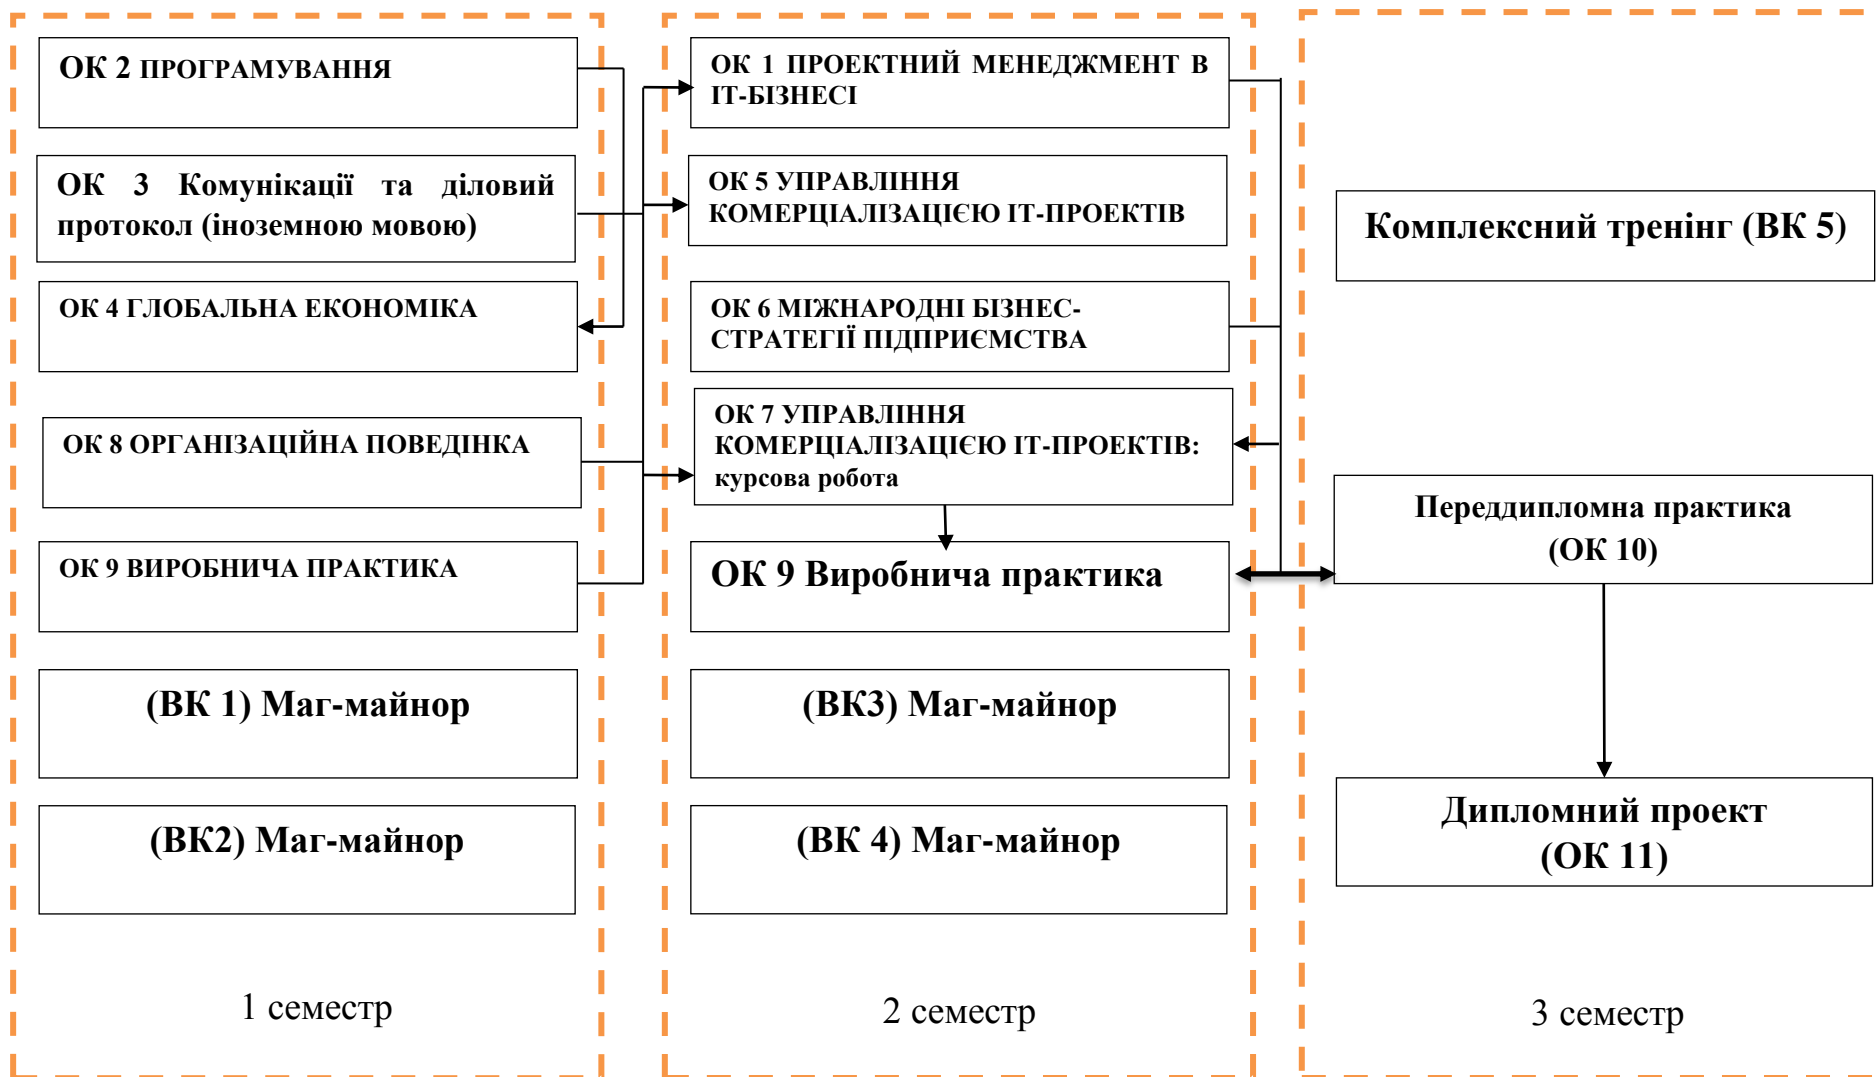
ОК 2 ПРОГРАМУВАННЯ

ОК 3 Комунікації та діловий протокол (іноземною мовою)

ОК 4 ГЛОБАЛЬНА ЕКОНОМІКА

ОК 8 ОРГАНІЗАЦІЙНА ПОВЕДІНКА

ОК 9 ВИРОБНИЧА ПРАКТИКА

(ВК 1) Маг-майнор

(ВК2) Маг-майнор

1 семестр

ОК 1 ПРОЕКТНИЙ МЕНЕДЖМЕНТ В ІТ-БІЗНЕСІ

ОК 5 УПРАВЛІННЯ КОМЕРЦІАЛІЗАЦІЄЮ ІТ-ПРОЕКТІВ

ОК 6 МІЖНАРОДНІ БІЗНЕС-СТРАТЕГІЇ ПІДПРИЄМСТВА

ОК 7 УПРАВЛІННЯ КОМЕРЦІАЛІЗАЦІЄЮ ІТ-ПРОЕКТІВ: курсова робота

ОК 9 Виробнича практика

(ВК3) Маг-майнор

(ВК 4) Маг-майнор

2 семестр

Комплексний тренінг (ВК 5)

Переддипломна практика (ОК 10)

Дипломний проект (ОК 11)

3 семестр